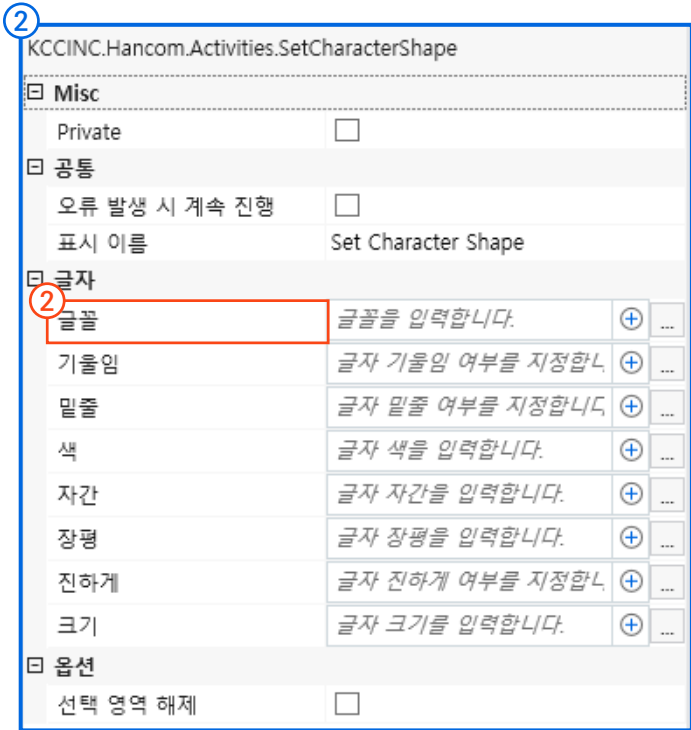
2

KCCINC.Hancom.Activities.SetCharacterShape

⊟ Misc

Private

⊟ 공통

오류 발생 시 계속 진행

표시 이름 Set Character Shape

⊟ 글자

2

글꼴 글꼴을 입력합니다.

기울임 글자 기울임 여부를 지정합니

밑줄 글자 밑줄 여부를 지정합니다

색 글자 색을 입력합니다.

자간 글자 자간을 입력합니다.

장평 글자 장평을 입력합니다.

진하게 글자 진하게 여부를 지정합니

크기 글자 크기를 입력합니다.

⊟ 옵션

선택 영역 해제